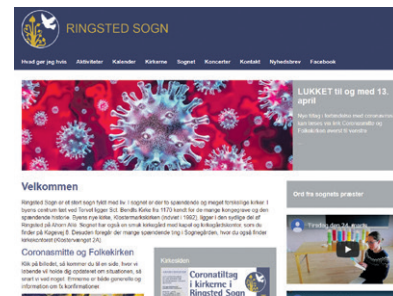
RINGSTED SOGN

Hvad gør jeg hvis | Aktiviteter | Kalender | Kirkerne | Sognet | Koncerter | Kontakt | Nyhedsbrev | Facebook

LUKKET til og med 13. april

Nye tiltag i forbindelse med coronavirus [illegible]

Velkommen

Ringsted Sogn er et stort sogn fuldt med liv. I sognet er der to spændende og meget forskellige kirker. I byens centrum ligger Sct. Bendts Kirke fra 1170 kendt for de mange kongegrave og den spændende historie. Byens nye kirke, Klostermarkskirken (indviet i 1992), ligger i den sydlige del af Ringsted på Ahorn Allé. Sognet har også en smuk kirkegård med kapel og kirkegårdskontor, som du finder på Køgevej 8. Desuden findes der mange spændende ting i Sognegården, hvor du også finder kirkekontoret (Klostervænget 24).

Coronasmitte og Folkekirken

Klik på billedet, så kommer du til en side, hvor vi løbende vil holde dig opdateret om situationen, så snart vi ved noget. Ikkemindst er tilbud generelle og information om fx konfirmationer.

Kirkesiden

Coronatiltag i kirkerne i Ringsted Sogn

Ord fra sognets præster